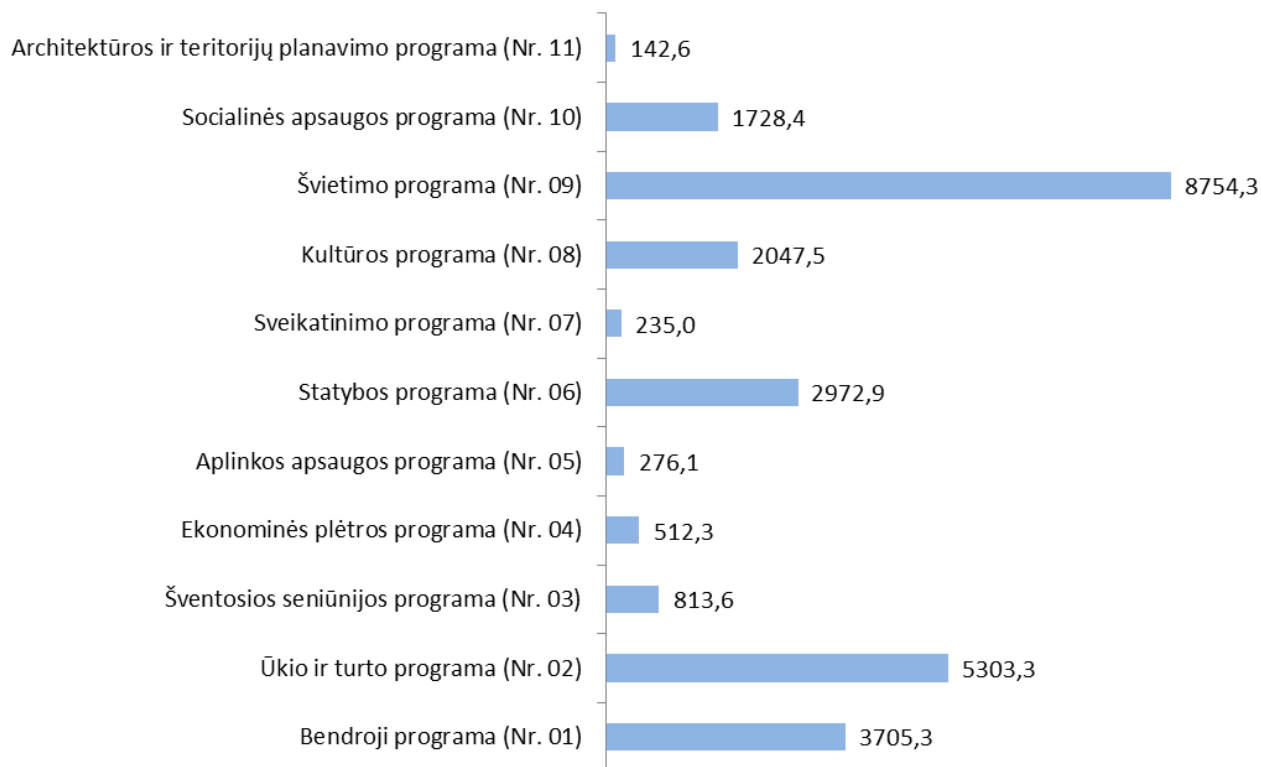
Architektūros ir teritorijų planavimo programa (Nr. 11) 142,6
Socialinės apsaugos programa (Nr. 10) 1728,4
Švietimo programa (Nr. 09) 8754,3
Kultūros programa (Nr. 08) 2047,5
Sveikatinimo programa (Nr. 07) 235,0
Statybos programa (Nr. 06) 2972,9
Aplinkos apsaugos programa (Nr. 05) 276,1
Ekonominės plėtros programa (Nr. 04) 512,3
Šventosios seniūnijos programa (Nr. 03) 813,6
Ūkio ir turto programa (Nr. 02) 5303,3
Bendroji programa (Nr. 01) 3705,3